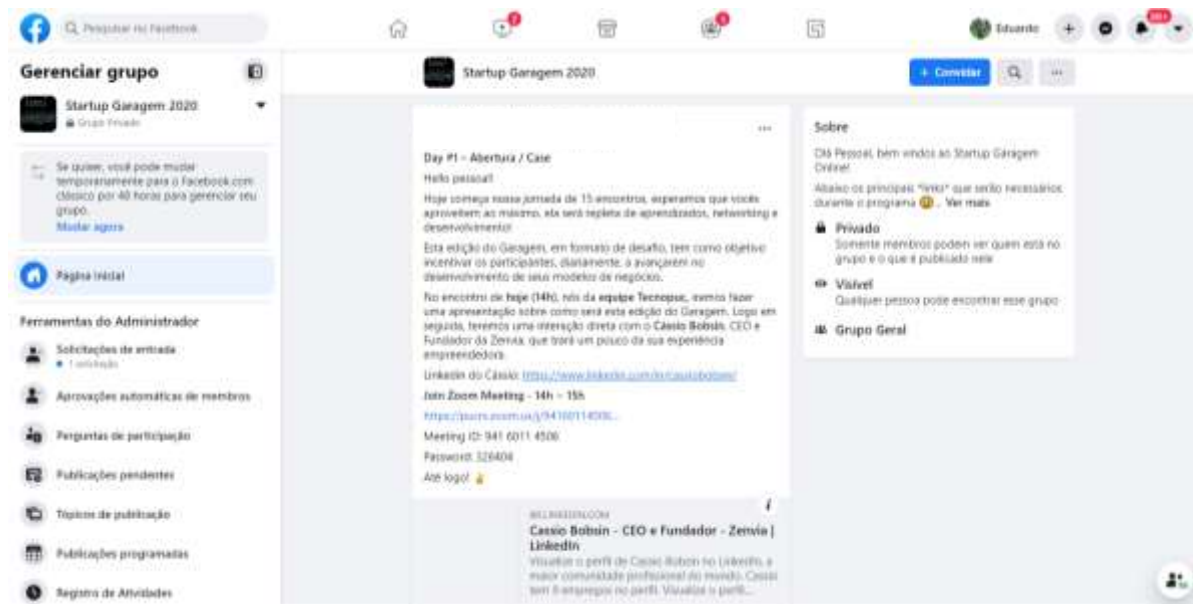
Q Pesquisar no Facebook

Eduardo

Gerenciar grupo

Startup Garagem 2020
Grupo Privado

Se quiser, você pode mudar temporariamente para o Facebook.com clássico por 48 horas para gerenciar seu grupo.
Mudar agora

Página inicial

Ferramentas do Administrador

Solicitações de entrada
• 1 solicitação

Aprovações automáticas de membros

Perguntas de participação

Publicações pendentes

Tópicos de publicação

Publicações programadas

Registro de Atividades

Startup Garagem 2020

+ Convidar

...

Day #1 - Abertura / Case

Hello pessoal!

Hoje começa nossa jornada de 15 encontros, esperamos que vocês aproveitem ao máximo, ela será repleta de aprendizados, networking e desenvolvimento!

Esta edição do Garagem, em formato de desafio, tem como objetivo incentivar os participantes, diariamente, a avançarem no desenvolvimento de seus modelos de negócios.

No encontro de hoje (14h), nós da equipe Tecnopuc, iremos fazer uma apresentação sobre como será esta edição do Garagem. Logo em seguida, teremos uma interação direta com o Cássio Bobsin, CEO e Fundador da Zenvia, que trará um pouco da sua experiência empreendedora.

Linkedin do Cássio: https://www.linkedin.com/in/cassiobobsin/

Join Zoom Meeting - 14h - 15h

https://pucrs.zoom.us/j/94160114506...

Meeting ID: 941 6011 4506

Password: 326404

Até logo!

BR.LINKEDIN.COM
Cassio Bobsin - CEO e Fundador - Zenvia | LinkedIn
Visualize o perfil de Cassio Bobsin no LinkedIn, a maior comunidade profissional do mundo. Cassio tem 5 empregos no perfil. Visualize o perfil...

Sobre

Olá Pessoal, bem vindos ao Startup Garagem Online!

Abaixo os principais "links" que serão necessários durante o programa 😀 ... Ver mais

Privado
Somente membros podem ver quem está no grupo e o que é publicado nele

Visível
Qualquer pessoa pode encontrar esse grupo

Grupo Geral